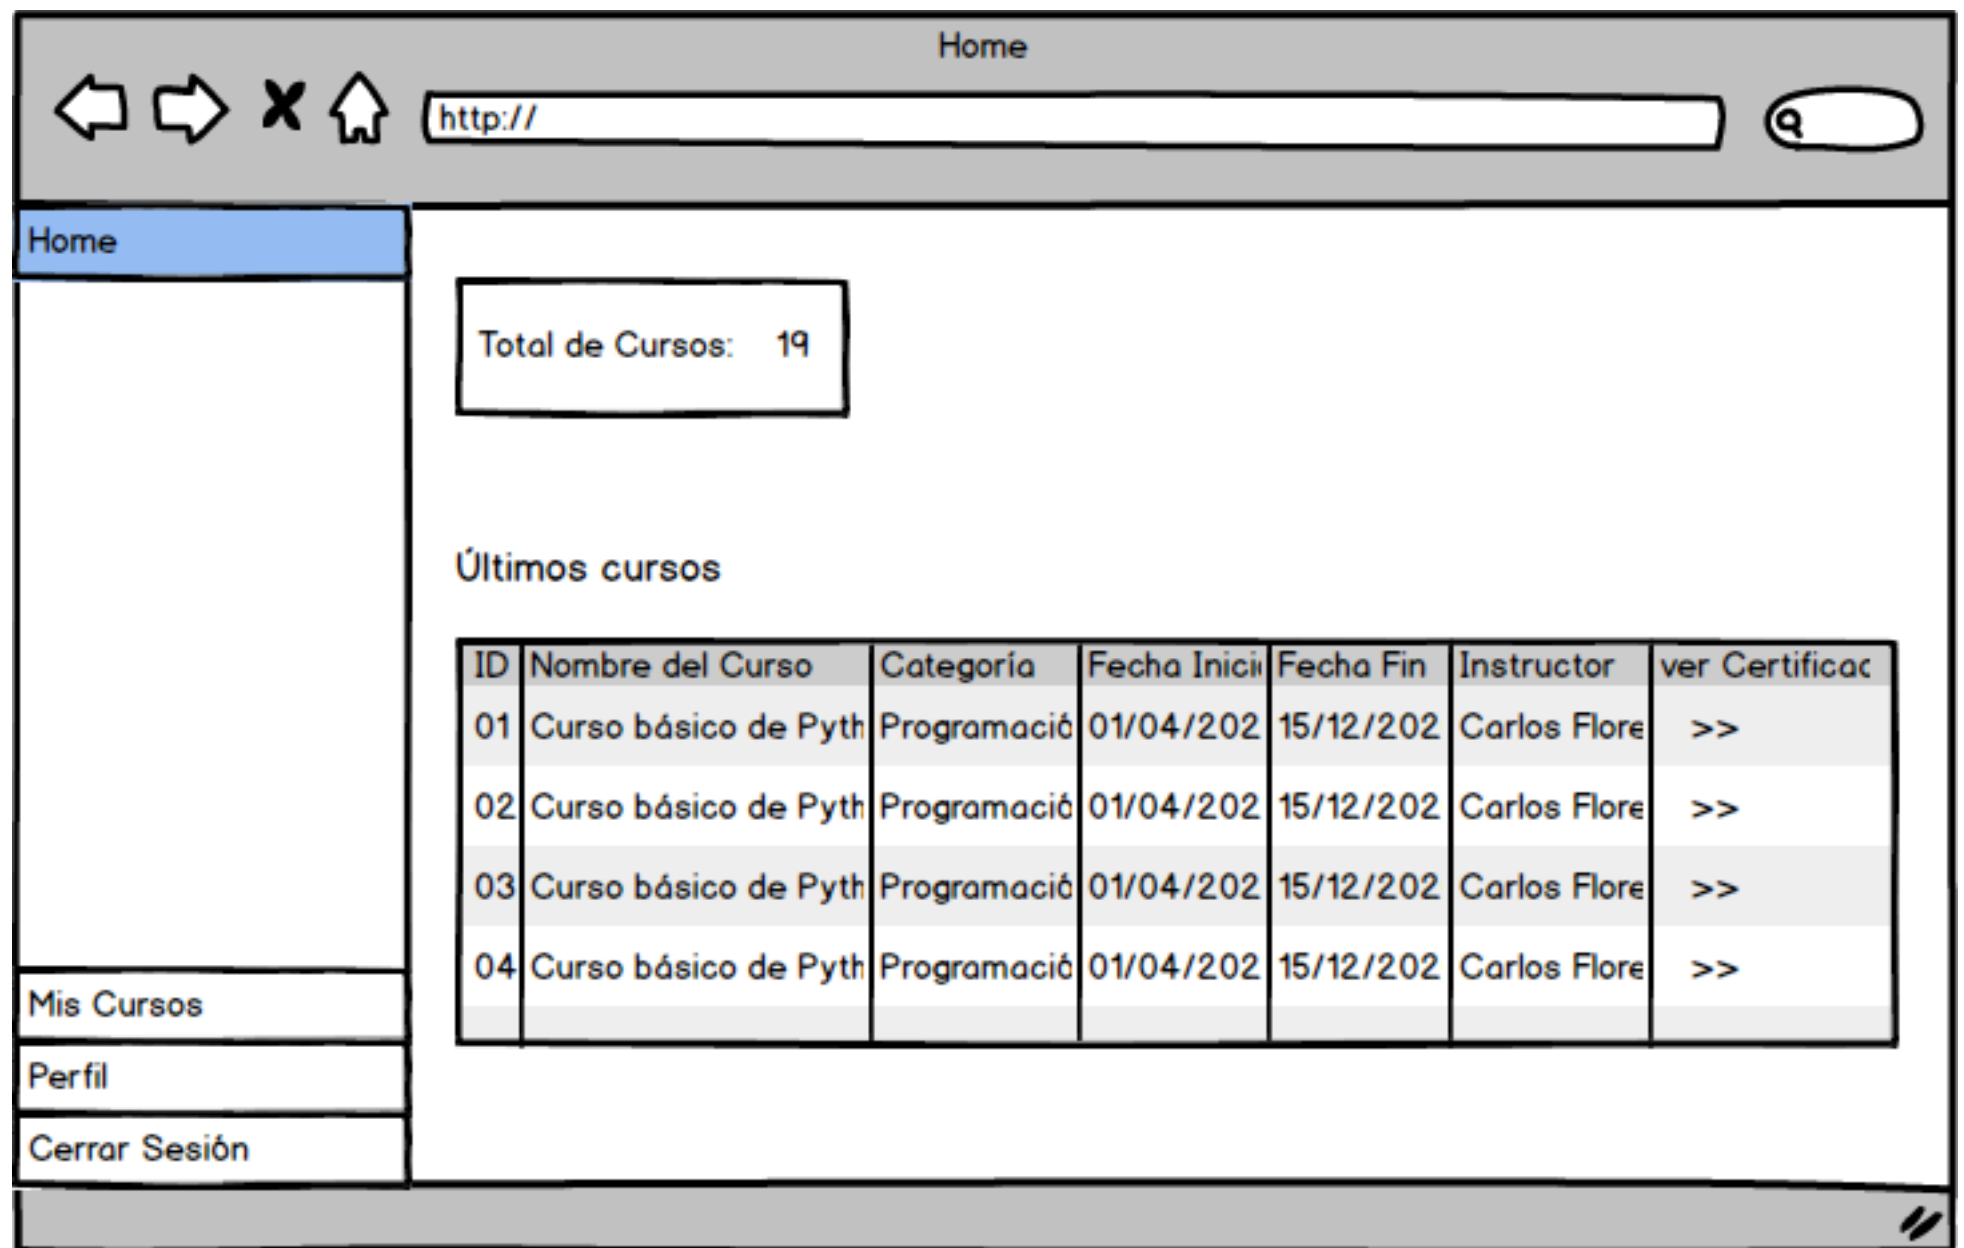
Home

http://

Home

Mis Cursos

Perfil

Cerrar Sesión

Total de Cursos: 19

Últimos cursos

| ID | Nombre del Curso | Categoría | Fecha Inici | Fecha Fin | Instructor | ver Certificac |
|---|---|---|---|---|---|---|
| 01 | Curso básico de Pyth | Programació | 01/04/202 | 15/12/202 | Carlos Flore | >> |
| 02 | Curso básico de Pyth | Programació | 01/04/202 | 15/12/202 | Carlos Flore | >> |
| 03 | Curso básico de Pyth | Programació | 01/04/202 | 15/12/202 | Carlos Flore | >> |
| 04 | Curso básico de Pyth | Programació | 01/04/202 | 15/12/202 | Carlos Flore | >> |
| | | | | | | |